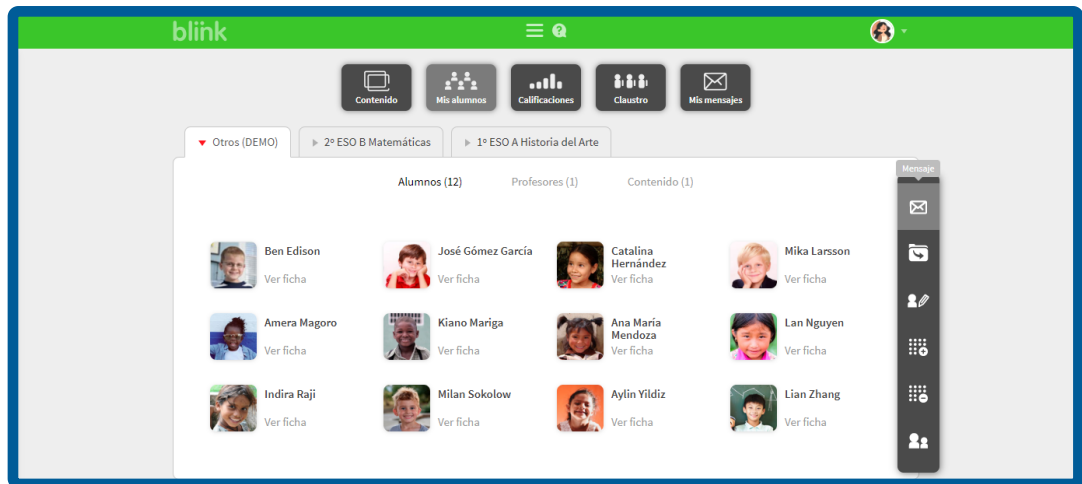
blink

Contenido
Mis alumnos
Calificaciones
Claustro
Mis mensajes

Otros (DEMO)
2º ESO B Matemáticas
1º ESO A Historia del Arte

Alumnos (12)
Profesores (1)
Contenido (1)

Mensaje

Ben Edison
Ver ficha

José Gómez García
Ver ficha

Catalina Hernández
Ver ficha

Mika Larsson
Ver ficha

Amera Magoro
Ver ficha

Kiano Mariga
Ver ficha

Ana María Mendoza
Ver ficha

Lan Nguyen
Ver ficha

Indira Raji
Ver ficha

Milan Sokolow
Ver ficha

Aylin Yildiz
Ver ficha

Lian Zhang
Ver ficha